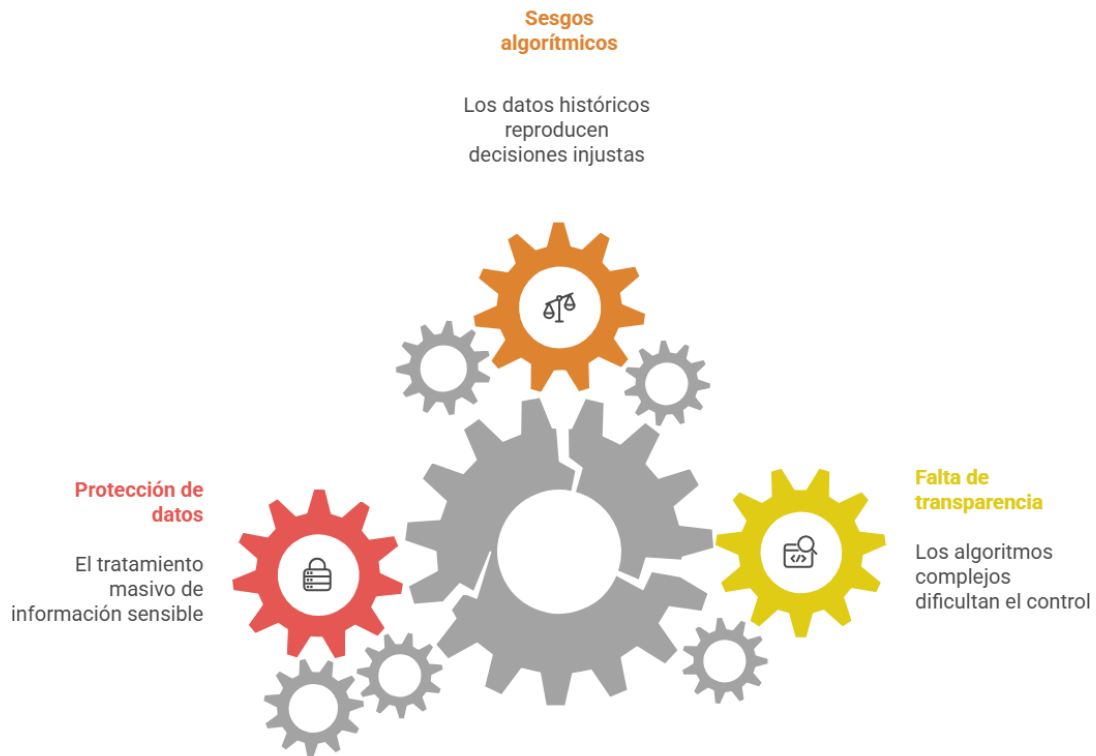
Sesgos algorítmicos

Los datos históricos reproducen decisiones injustas

Protección de datos

El tratamiento masivo de información sensible

Falta de transparencia

Los algoritmos complejos dificultan el control